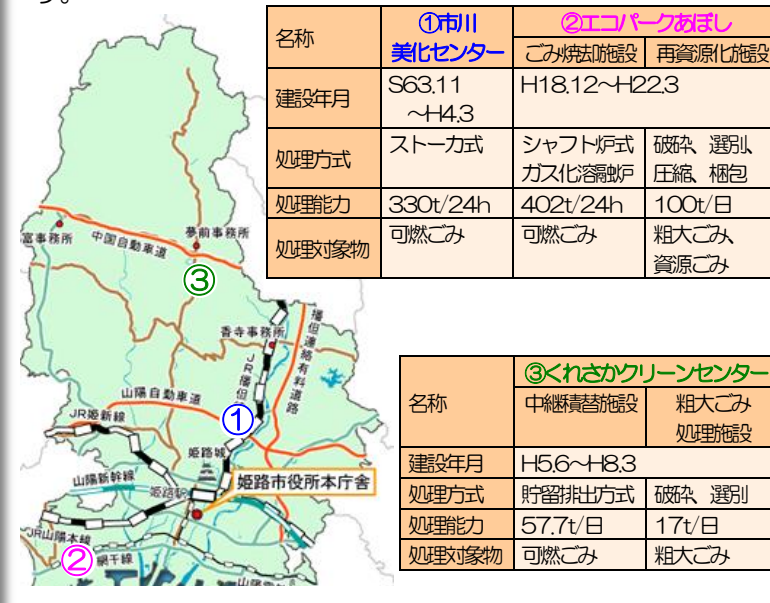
す。

| 名称 | ①市川美化センター | ②エコパークあぼし | |
|---|---|---|---|
| | | ごみ焼却施設 | 再資源化施設 |
| 建設年月 | S63.11 ～H4.3 | H18.12～H22.3 | |
| 処理方式 | ストーカ式 | シャフト炉式ガス化溶融炉 | 破砕、選別、圧縮、梱包 |
| 処理能力 | 330t/24h | 402t/24h | 100t/日 |
| 処理対象物 | 可燃ごみ | 可燃ごみ | 粗大ごみ、資源ごみ |

富士事務所
中国自動車道
夢前事務所
③
香寺事務所
JR播但線
播但連絡有料道路
山陽自動車道
JR姫新線
①
姫路城
山陽新幹線
姫路駅
姫路市役所本庁舎
JR山陽本線
網干線
②

| 名称 | ③くれさかクリーンセンター | |
|---|---|---|
| | 中継積替施設 | 粗大ごみ処理施設 |
| 建設年月 | H5.6～H8.3 | |
| 処理方式 | 貯留排出方式 | 破砕、選別 |
| 処理能力 | 57.7t/日 | 17t/日 |
| 処理対象物 | 可燃ごみ | 粗大ごみ |